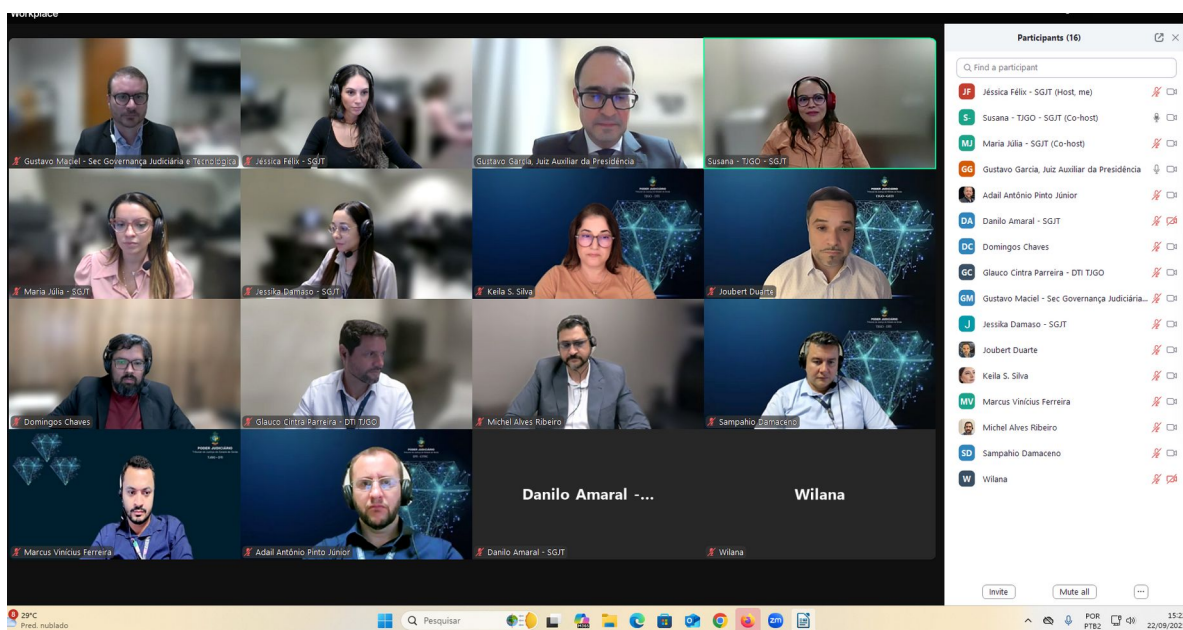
Workplace

Gustavo Maciel - Sec Governança Judiciária e Tecnológica
Jéssica Félix - SGJT
Gustavo Garcia, Juiz Auxiliar da Presidência
Susana - TJGO - SGJT
Maria Júlia - SGJT
Jessika Damaso - SGJT
Keila S. Silva
Joubert Duarte
Domingos Chaves
Glauco Cintra Parreira - DTI TJGO
Michel Alves Ribeiro
Sampahio Damaceno
Marcus Vinícius Ferreira
Adail Antônio Pinto Júnior
Danilo Amaral -...
Danilo Amaral - SGJT
Wilana
Wilana

Participants (16)

Find a participant

JF Jéssica Félix - SGJT (Host, me)
S- Susana - TJGO - SGJT (Co-host)
MJ Maria Júlia - SGJT (Co-host)
GG Gustavo Garcia, Juiz Auxiliar da Presidência
Adail Antônio Pinto Júnior
DA Danilo Amaral - SGJT
DC Domingos Chaves
GC Glauco Cintra Parreira - DTI TJGO
GM Gustavo Maciel - Sec Governança Judiciária...
J Jessika Damaso - SGJT
Joubert Duarte
Keila S. Silva
MV Marcus Vinícius Ferreira
Michel Alves Ribeiro
SD Sampahio Damaceno
W Wilana

Invite
Mute all
...

29°C
Pred. nublado
Pesquisar
POR
PTB2
15:2
22/09/202